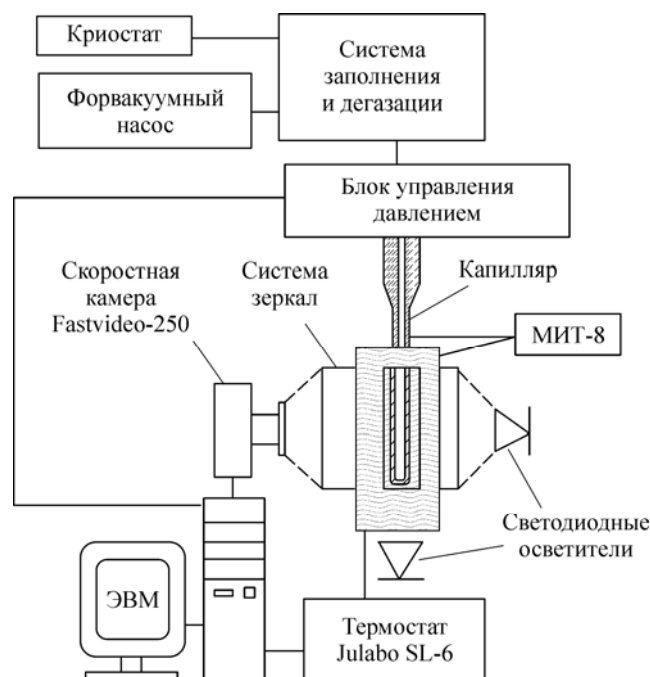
Криостат

Система заполнения и дегазации

Форвакуумный насос

Блок управления давлением

Скоростная камера Fastvideo-250

Система зеркал

Капилляр

МИТ-8

Светодиодные осветители

ЭВМ

Термостат Julabo SL-6